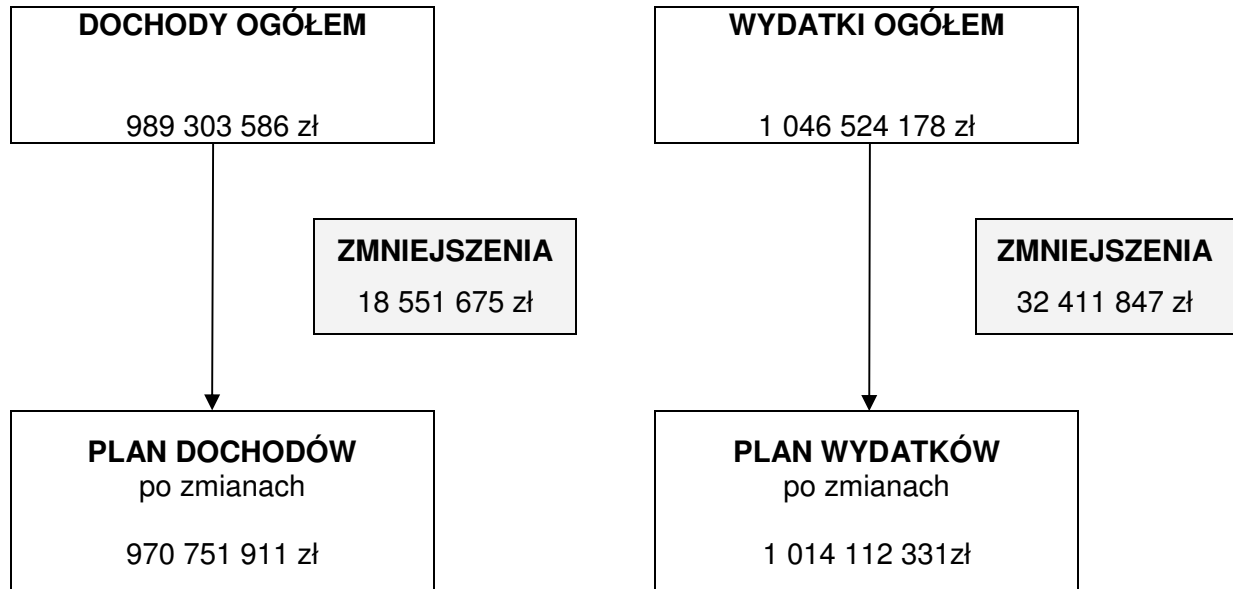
DOCHODY OGÓŁEM

989 303 586 zł

ZMNIEJSZENIA

18 551 675 zł

PLAN DOCHODÓW
po zmianach

970 751 911 zł

WYDATKI OGÓŁEM

1 046 524 178 zł

ZMNIEJSZENIA

32 411 847 zł

PLAN WYDATKÓW
po zmianach

1 014 112 331zł